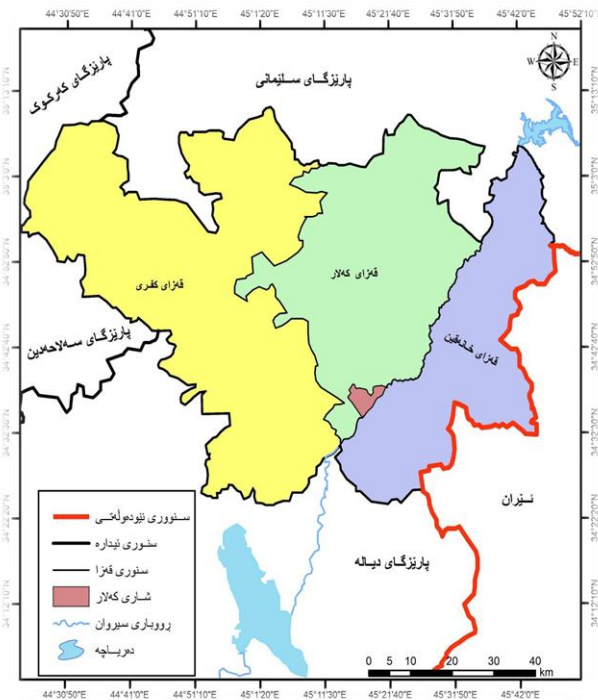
44°30'50"E 44°41'0"E 44°51'10"E 45°1'20"E 45°11'30"E 45°21'40"E 45°31'50"E 45°42'0"E 45°52'10"E

35°13'10"N 35°3'0"N 34°52'50"N 34°42'40"N 34°32'30"N 34°22'20"N 34°12'10"N

پارێزگای کەرکوک

پارێزگای سلێمانی

قەزای کفری

قەزای کەلار

پارێزگای سەلاحەدین

قەزای خانەقین

ئێران

پارێزگای دیالە

سنووری نێودەوڵەتی
سنووری ئیدارە
سنووری قەزا
شاری کەلار
ڕووباری سیروان
دەریاچە

0 5 10 20 30 40 km

44°30'50"E 44°41'0"E 44°51'10"E 45°1'20"E 45°11'30"E 45°21'40"E 45°31'50"E 45°42'0"E